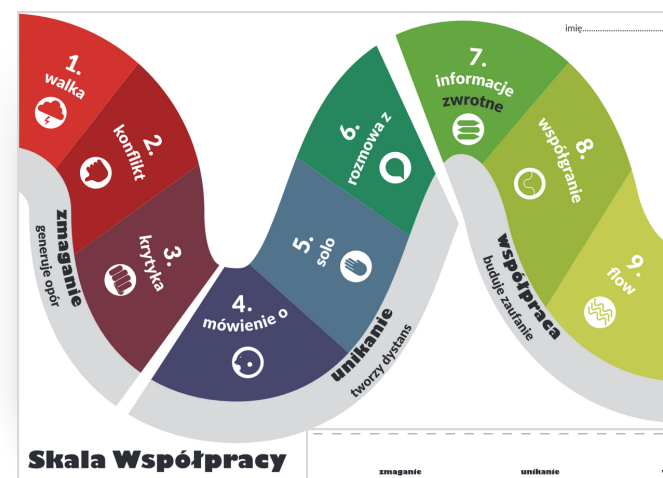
imię.....................................

1.
walka

2.
konflikt

3.
krytyka

zmaganie
generuje opór

4.
mówienie o

5.
solo

6.
rozmowa z

unikanie
tworzy dystans

7.
informacje
zwrotne

8.
współgranie

9.
flow

współpraca
buduje zaufanie

Skala Współpracy

zmaganie

unikanie